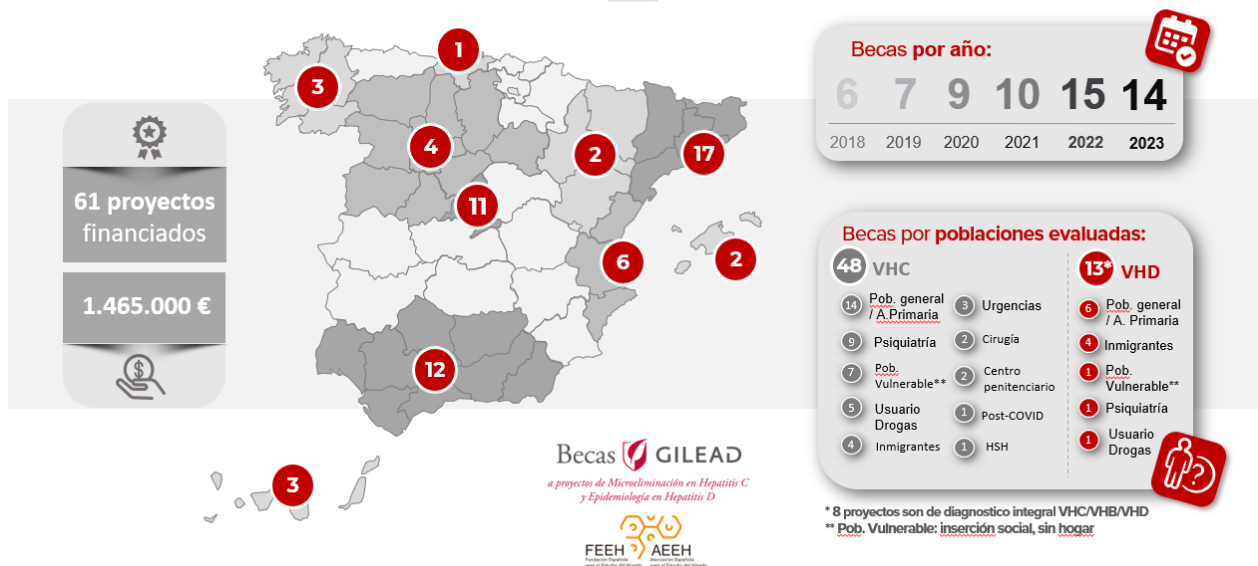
61 proyectos financiados

1.465.000 €

1

3

4

2

17

11

6

2

12

3

Becas por año:

| 6 | 7 | 9 | 10 | 15 | 14 |
|---|---|---|---|---|---|
| 2018 | 2019 | 2020 | 2021 | 2022 | 2023 |

Becas por poblaciones evaluadas:

48 VHC

14 Pob. general / A.Primaria
9 Psiquiatría
7 Pob. Vulnerable**
5 Usuario Drogas
4 Inmigrantes

3 Urgencias
2 Cirugía
2 Centro penitenciario
1 Post-COVID
1 HSH

13* VHD

6 Pob. general / A. Primaria
4 Inmigrantes
1 Pob. Vulnerable**
1 Psiquiatría
1 Usuario Drogas

Becas GILEAD
a proyectos de Microeliminación en Hepatitis C y Epidemiología en Hepatitis D

FEEH AEEH

* 8 proyectos son de diagnostico integral VHC/VHB/VHD
** Pob. Vulnerable: inserción social, sin hogar